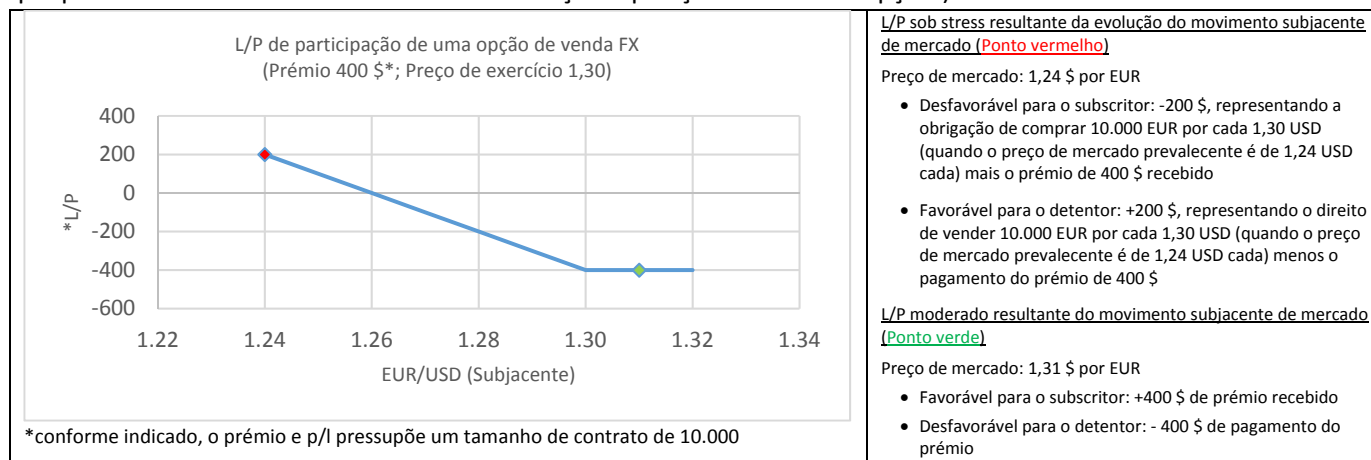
L/P de participação de uma opção de venda FX
(Prémio 400 $*; Preço de exercício 1,30)

| | |
|---|---|
| 400 | |
| 200 | |
| 0 | |
| -200 | |
| -400 | |
| -600 | |

*L/P

1.22 1.24 1.26 1.28 1.30 1.32 1.34

EUR/USD (Subjacente)

*conforme indicado, o prémio e p/l pressupõe um tamanho de contrato de 10.000

L/P sob stress resultante da evolução do movimento subjacente de mercado (Ponto vermelho)

Preço de mercado: 1,24 $ por EUR

- Desfavorável para o subscritor: -200 $, representando a obrigação de comprar 10.000 EUR por cada 1,30 USD (quando o preço de mercado prevalecente é de 1,24 USD cada) mais o prémio de 400 $ recebido
- Favorável para o detentor: +200 $, representando o direito de vender 10.000 EUR por cada 1,30 USD (quando o preço de mercado prevalecente é de 1,24 USD cada) menos o pagamento do prémio de 400 $

L/P moderado resultante do movimento subjacente de mercado (Ponto verde)

Preço de mercado: 1,31 $ por EUR

- Favorável para o subscritor: +400 $ de prémio recebido
- Desfavorável para o detentor: - 400 $ de pagamento do prémio